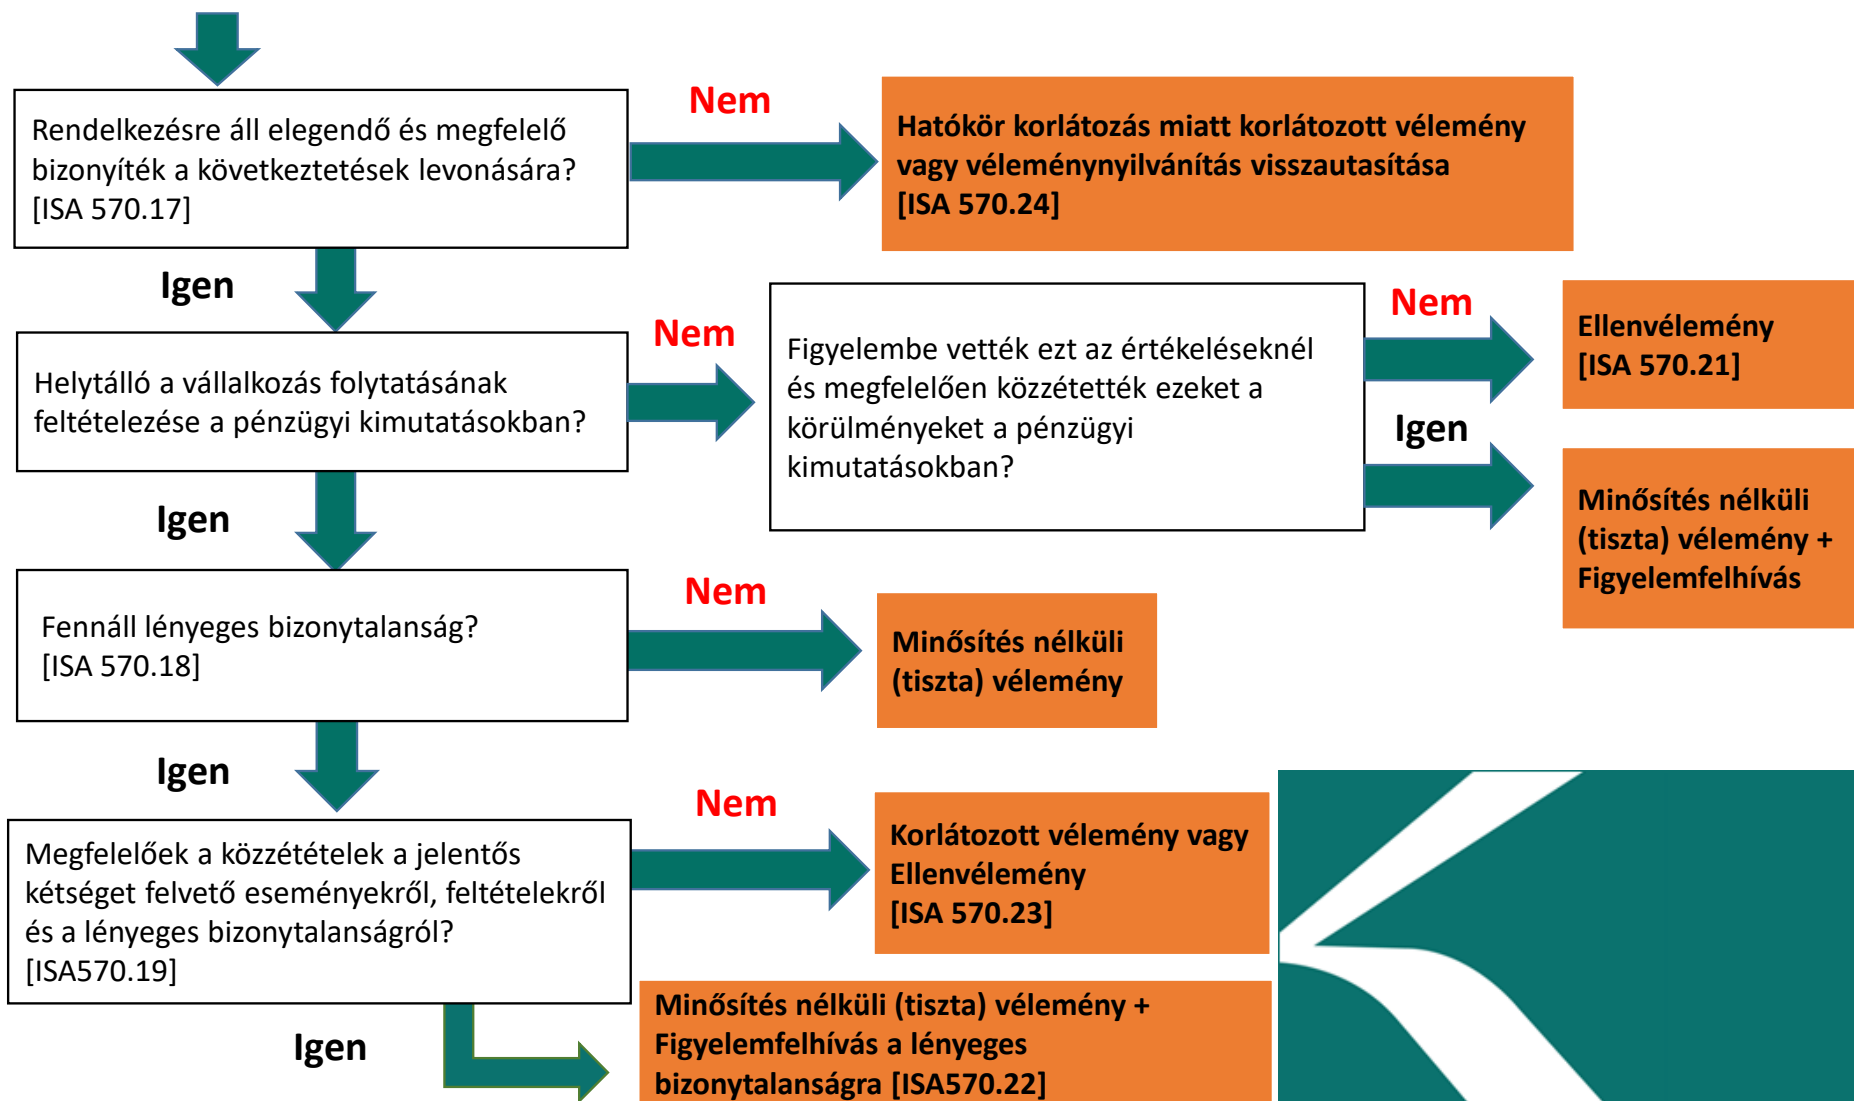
Rendelkezésre áll elegendő és megfelelő bizonyíték a következtetések levonására? [ISA 570.17]

Nem

Hatókör korlátozás miatt korlátozott vélemény vagy véleménynyilvánítás visszautasítása [ISA 570.24]

Igen

Helytálló a vállalkozás folytatásának feltételezése a pénzügyi kimutatásokban?

Nem

Figyelembe vették ezt az értékeléseknél és megfelelően közzétették ezeket a körülményeket a pénzügyi kimutatásokban?

Nem

Ellenvélemény [ISA 570.21]

Igen

Minősítés nélküli (tiszta) vélemény + Figyelemfelhívás

Igen

Fennáll lényeges bizonytalanság? [ISA 570.18]

Nem

Minősítés nélküli (tiszta) vélemény

Igen

Megfelelőek a közzétételek a jelentős kétséget felvető eseményekről, feltételekről és a lényeges bizonytalanságról? [ISA570.19]

Nem

Korlátozott vélemény vagy Ellenvélemény [ISA 570.23]

Igen

Minősítés nélküli (tiszta) vélemény + Figyelemfelhívás a lényeges bizonytalanságra [ISA570.22]